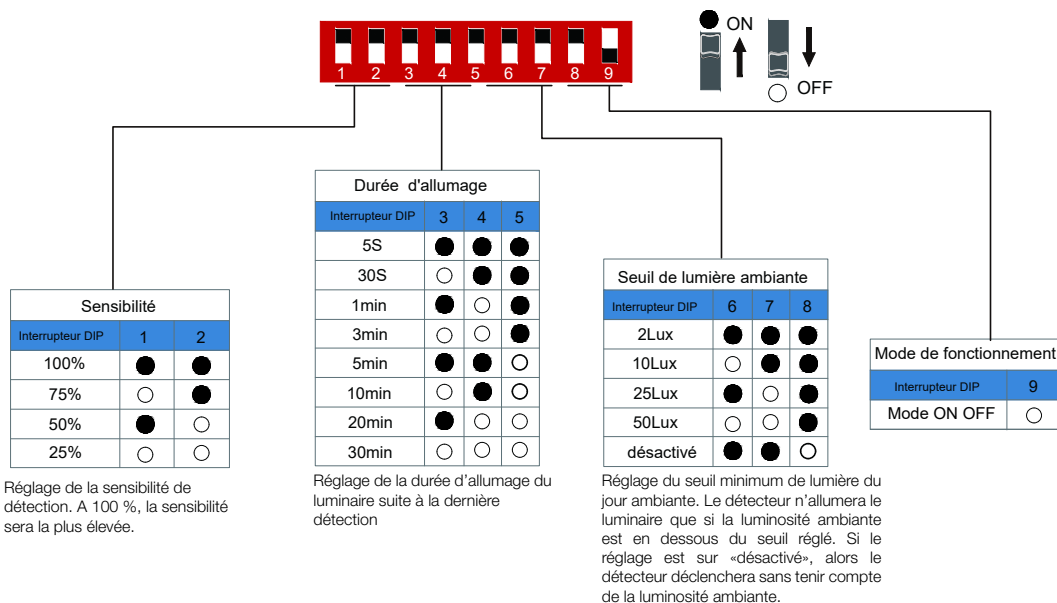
1 2 3 4 5 6 7 8 9

ON

OFF

| Sensibilité | | |
|---|---|---|
| Interrupteur DIP | 1 | 2 |
| 100% | ● | ● |
| 75% | ○ | ● |
| 50% | ● | ○ |
| 25% | ○ | ○ |

Réglage de la sensibilité de détection. A 100 %, la sensibilité sera la plus élevée.

| Durée d'allumage | | | |
|---|---|---|---|
| Interrupteur DIP | 3 | 4 | 5 |
| 5S | ● | ● | ● |
| 30S | ○ | ● | ● |
| 1min | ● | ○ | ● |
| 3min | ○ | ○ | ● |
| 5min | ● | ● | ○ |
| 10min | ○ | ● | ○ |
| 20min | ● | ○ | ○ |
| 30min | ○ | ○ | ○ |

Réglage de la durée d'allumage du luminaire suite à la dernière détection

| Seuil de lumière ambiante | | | |
|---|---|---|---|
| Interrupteur DIP | 6 | 7 | 8 |
| 2Lux | ● | ● | ● |
| 10Lux | ○ | ● | ● |
| 25Lux | ● | ○ | ● |
| 50Lux | ○ | ○ | ● |
| désactivé | ● | ● | ○ |

Réglage du seuil minimum de lumière du jour ambiante. Le détecteur n'allumera le luminaire que si la luminosité ambiante est en dessous du seuil réglé. Si le réglage est sur «désactivé», alors le détecteur déclenchera sans tenir compte de la luminosité ambiante.

| Mode de fonctionnement | |
|---|---|
| Interrupteur DIP | 9 |
| Mode ON OFF | ○ |